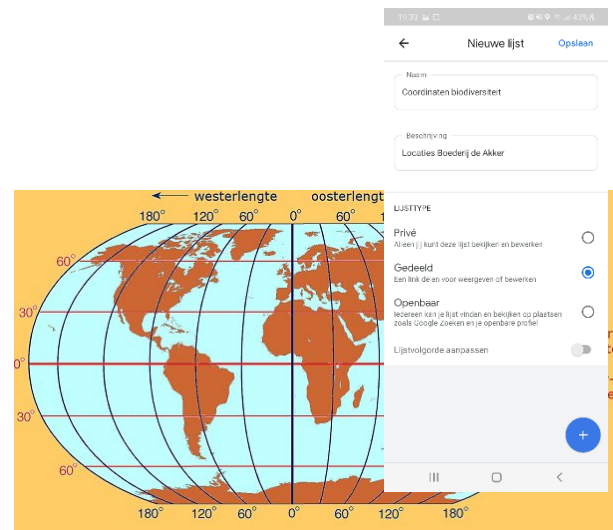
19:39 43%

←
Nieuwe lijst
Opslaan

Naam
Coordinaten biodiversiteit

Beschrijving
Locaties Boederij de Akker

LIJSTTYPE

Privé
Alleen jij kunt deze lijst bekijken en bewerken

Gedeeld
Een link delen voor weergeven of bewerken

Openbaar
Iedereen kan je lijst vinden en bekijken op plaatsen zoals Google Zoeken en je openbare profiel

Lijstvolgorde aanpassen

+

← westerlengte
oosterlengt

180° 120° 60° 0° 60° 1

60°
30°
0°
30°
60°

180° 120° 60° 0° 60° 120° 180°